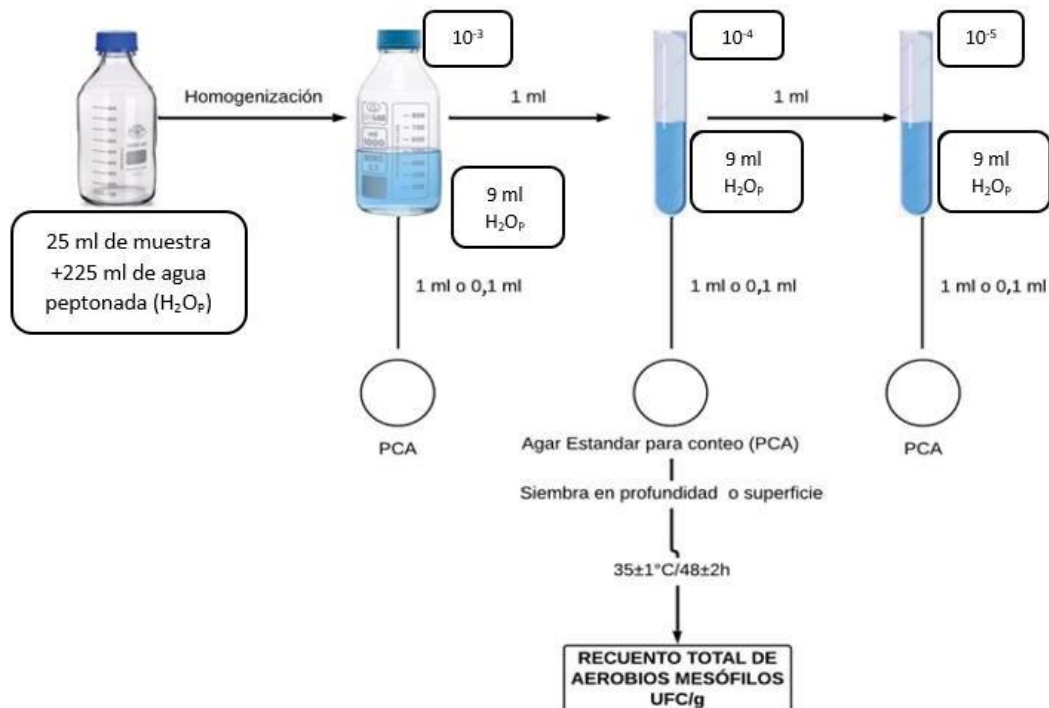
Homogenización

25 ml de muestra +225 ml de agua peptonada ($H_2O_P$)

$10^{-3}$

9 ml $H_2O_P$

1 ml

$10^{-4}$

9 ml $H_2O_P$

1 ml

$10^{-5}$

9 ml $H_2O_P$

1 ml o 0,1 ml

1 ml o 0,1 ml

1 ml o 0,1 ml

PCA

Agar Estandar para conteo (PCA)

PCA

Siembra en profundidad o superficie

35±1°C/48±2h

RECUENTO TOTAL DE AEROBIOS MESÓFILOS UFC/g